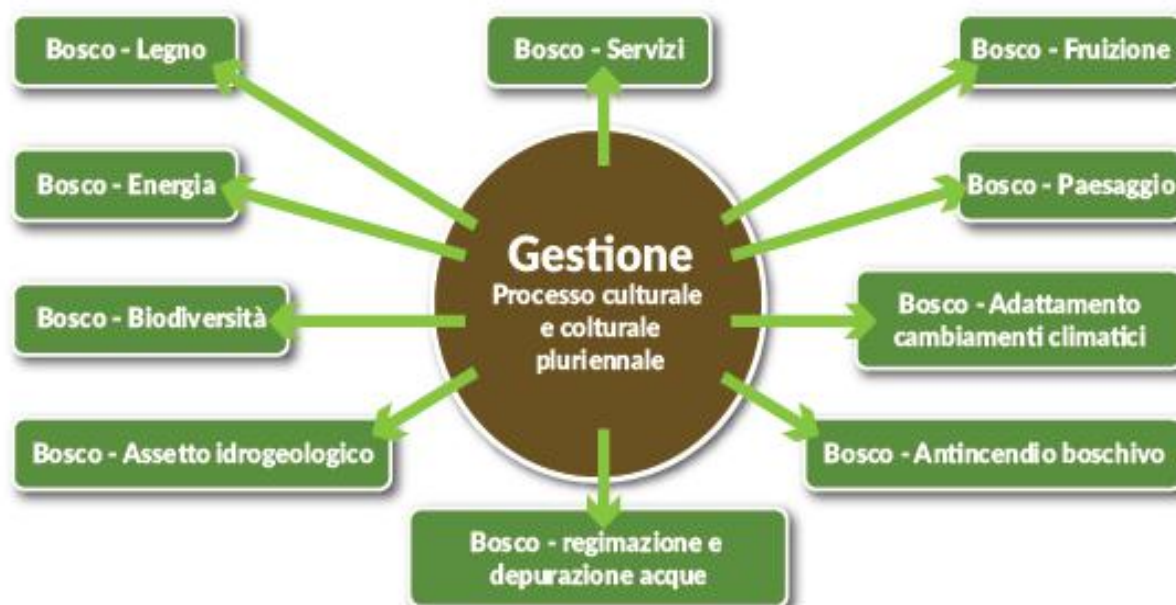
Bosco - Legno

Bosco - Servizi

Bosco - Fruizione

Bosco - Energia

Bosco - Paesaggio

Gestione
Processo culturale e colturale pluriennale

Bosco - Biodiversità

Bosco - Adattamento cambiamenti climatici

Bosco - Assetto idrogeologico

Bosco - Antincendio boschivo

Bosco - regimazione e depurazione acque